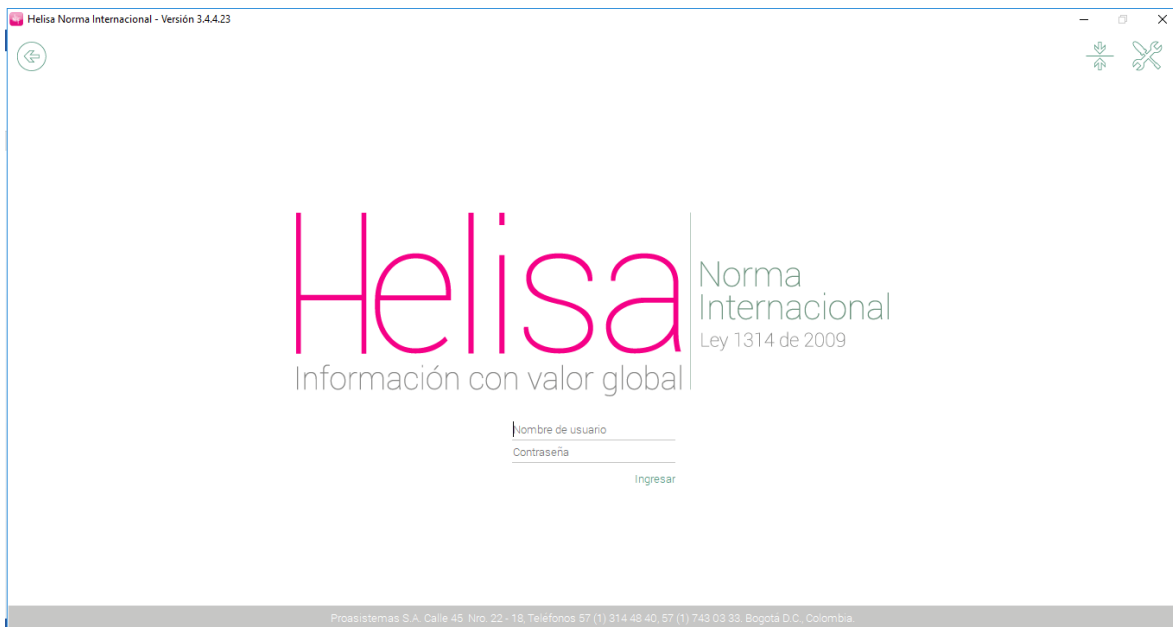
Helisa Norma Internacional - Versión 3.4.4.23

Helisa

Norma Internacional

Ley 1314 de 2009

Información con valor global

Nombre de usuario

Contraseña

Ingresar

Proasistemas S.A. Calle 45 Nro. 22 - 18, Teléfonos 57 (1) 314 48 40, 57 (1) 743 03 33, Bogotá D.C., Colombia.